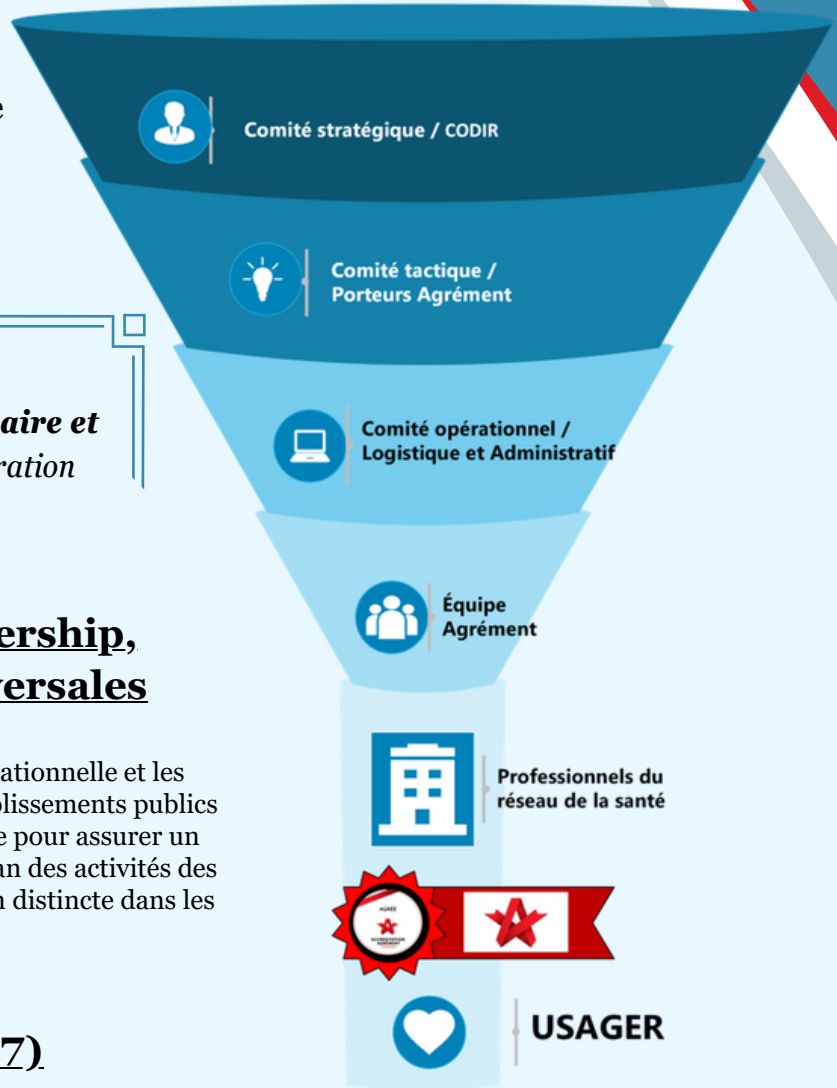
e

aire et
ration

ership,
versales

ationnelle et les
blissements publics
e pour assurer un
an des activités des
n distincte dans les

7)

Comité stratégique / CODIR

Comité tactique / Porteurs Agrément

Comité opérationnel / Logistique et Administratif

Équipe Agrément

Professionnels du réseau de la santé

AGRÉÉ

USAGER